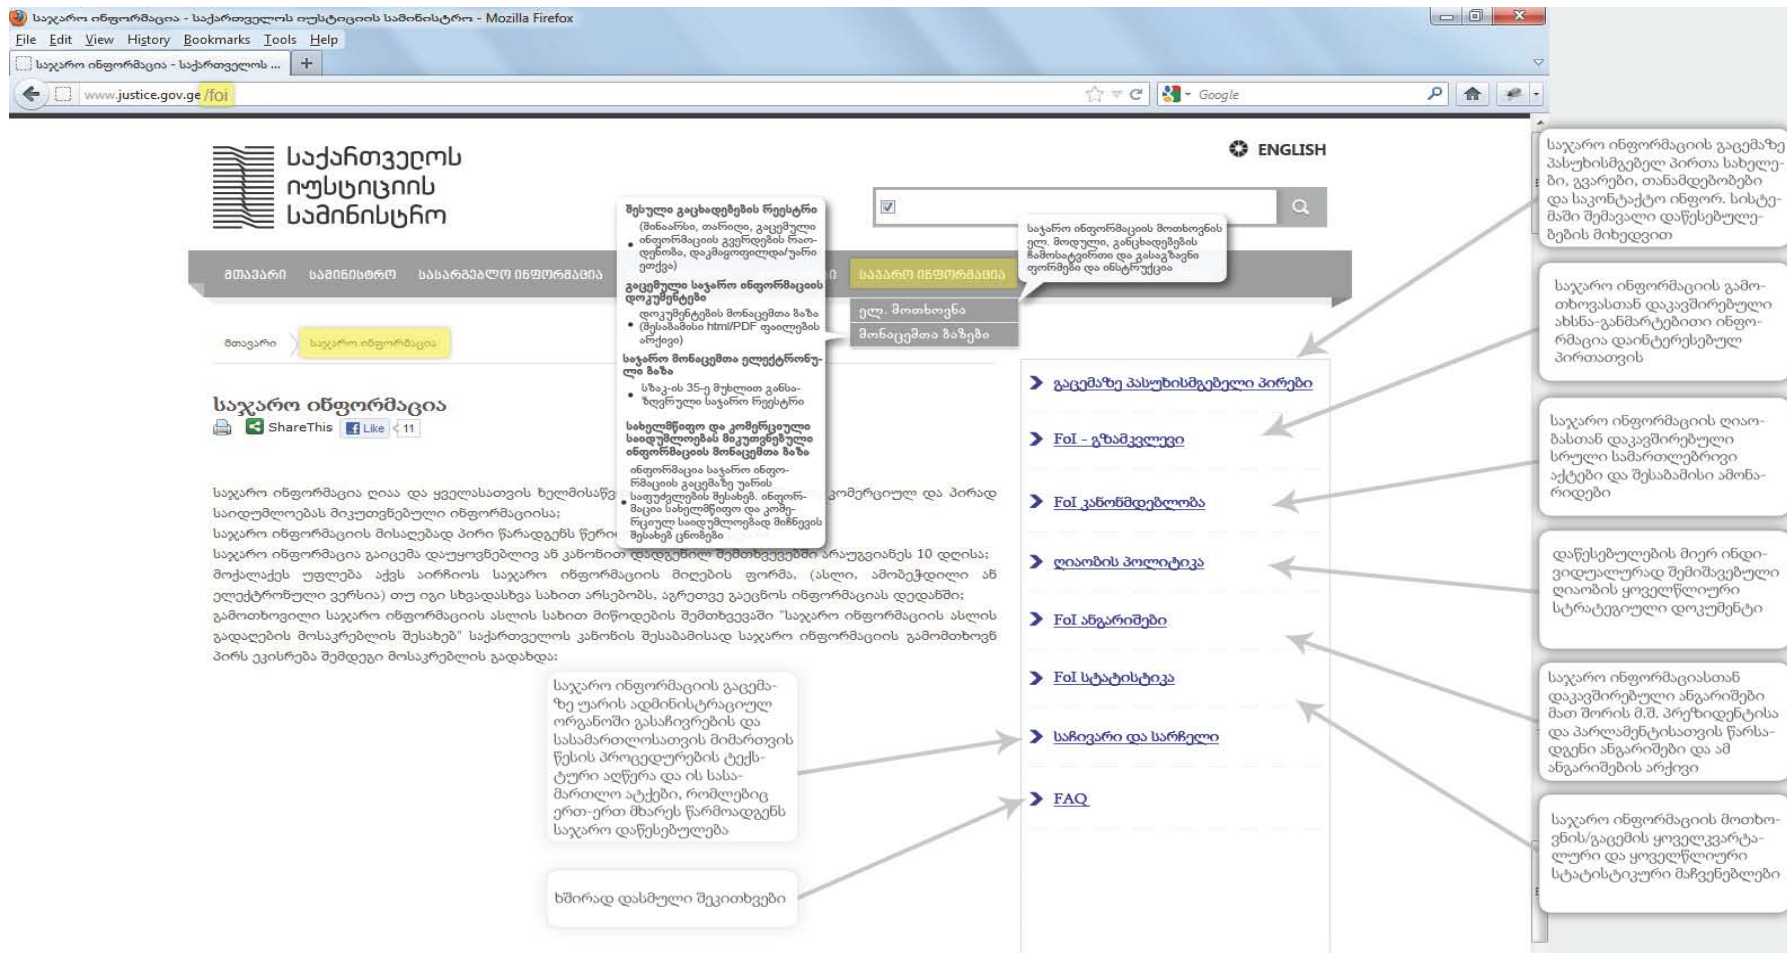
საჯარო ინფორმაცია - საქართველოს იუსტიციის სამინისტრო - Mozilla Firefox

File Edit View History Bookmarks Tools Help

საჯარო ინფორმაცია - საქართველოს ...

www.justice.gov.ge/foi

Google

საქართველოს იუსტიციის სამინისტრო

ENGLISH

მთავარი სამინისტრო სასარგებლო ინფორმაცია საჯარო ინფორმაცია

ელ. მოთხოვნა
მონაცემთა ბაზები

მთავარი საჯარო ინფორმაცია

საჯარო ინფორმაცია

ShareThis Like 11

საჯარო ინფორმაცია ღიაა და ყველასათვის ხელმისაწვ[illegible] კომერციულ და პირად საიდუმლოებას მიკუთვნებული ინფორმაციისა;
საჯარო ინფორმაციის მისაღებად პირი წარადგენს წერ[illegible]
საჯარო ინფორმაცია გაიცემა დაუყოვნებლივ ან კანონით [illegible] არაუგვიანეს 10 დღისა;
მოქალაქეს უფლება აქვს აირჩიოს საჯარო ინფორმაციის მიღების ფორმა, (ასლი, ამობეჭდილი ან ელექტრონული ვერსია) თუ იგი სხვადასხვა სახით არსებობს, აგრეთვე გაეცნოს ინფორმაციას დედანში;
გამოთხოვილი საჯარო ინფორმაციის ასლის სახით მიწოდების შემთხვევაში "საჯარო ინფორმაციის ასლის გადაღების მოსაკრებლის შესახებ" საქართველოს კანონის შესაბამისად საჯარო ინფორმაციის გამომთხოვ პირს ეკისრება შემდეგი მოსაკრებლის გადახდა:

შესულ განცხადებების რეესტრი
(მინაწერი, თარიღი, გაცემული ინფორმაციის გვერდების რაოდენობა, დაკმაყოფილდა/უარი ეთქვა)
გაცემული საჯარო ინფორმაციის დოკუმენტები
დოკუმენტების მონაცემთა ბაზა (შესაბამისი html/PDF ფაილების არქივი)
საჯარო მონაცემთა ელექტრონული ბაზა
სზაკ-ის 35-ე მუხლით განსაზღვრული საჯარო რეესტრი
სახელმწიფო და კომერციული საიდუმლოებას მიკუთვნებული ინფორმაციის მონაცემთა ბაზა
ინფორმაცია საჯარო ინფორმაციის გაცემაზე უარის საფუძვლების შესახებ. ინფორმაცია სახელმწიფო და კომერციულ საიდუმლოებად მიჩნევის შესახებ ცნობები

საჯარო ინფორმაციის მოთხოვნის ელ. მოდული, განცხადებების შაბლონები და განაცხადის ფორმები და ინსტრუქცია

გაცემაზე პასუხისმგებელი პირები
FoI - გზამკვლევი
FoI კანონმდებლობა
ღიაობის პოლიტიკა
FoI ანგარიშები
FoI სტატისტიკა
საჩივარი და სარჩელი
FAQ

საჯარო ინფორმაციის გაცემაზე უარის ადმინისტრაციულ ორგანოში გასაჩივრების და სასამართლოსათვის მიმართვის წესის პროცედურების ტექსტური აღწერა და ის სასამართლო აქტები, რომლებიც ერთ-ერთ მხარეს წარმოადგენს საჯარო დაწესებულება

ხშირად დასმული შეკითხვები

საჯარო ინფორმაციის გაცემაზე პასუხისმგებელ პირთა სახელები, გვარები, თანამდებობები და საკონტაქტო ინფორ. სისტემაში შემავალი დაწესებულებების მიხედვით

საჯარო ინფორმაციის გამოთხოვასთან დაკავშირებული ახსნა-განმარტებითი ინფორმაცია დაინტერესებულ პირთათვის

საჯარო ინფორმაციის ღიაობასთან დაკავშირებული სრული სამართლებრივი აქტები და შესაბამისი ამონარიდები

დაწესებულების მიერ ინდივიდუალურად შემუშავებული ღიაობის ყოველწლიური სტრატეგიული დოკუმენტი

საჯარო ინფორმაციასთან დაკავშირებული ანგარიშები მათ შორის მ.შ. პრეზიდენტისა და პარლამენტისათვის წარსადგენი ანგარიშები და ამ ანგარიშების არქივი

საჯარო ინფორმაციის მოთხოვნის/გაცემის ყოველკვარტალური და ყოველწლიური სტატისტიკური მაჩვენებლები